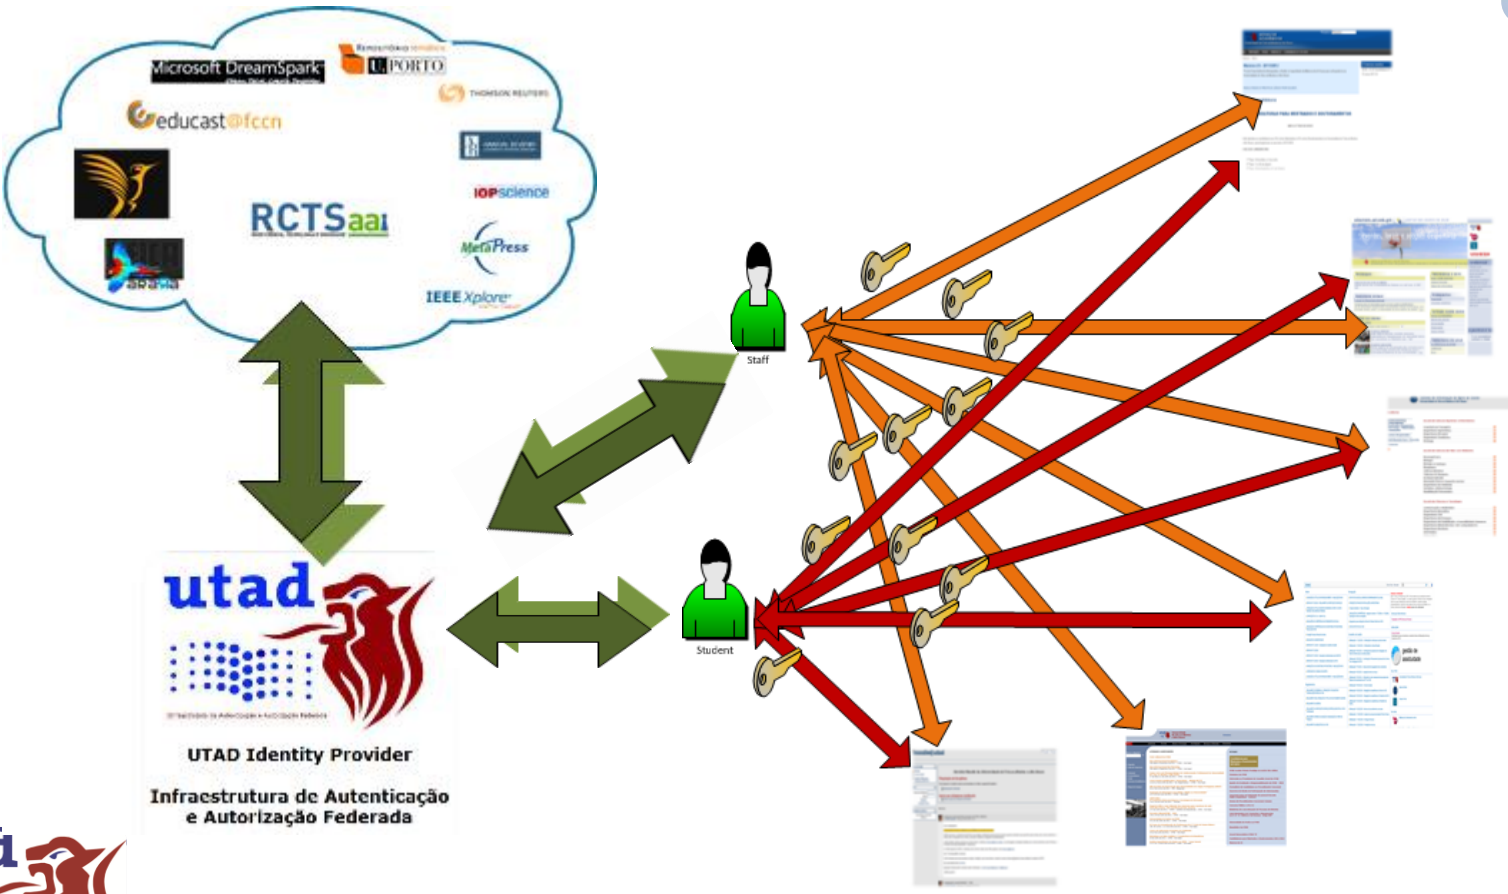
Microsoft DreamSpark

Repositório Aberto

U.PORTO

THOMSON REUTERS

educast@fccn

RCTSaai

IOPscience

MetaPress

IEEE Xplore

Staff

Student

utad

UTAD Identity Provider

Infraestrutura de Autenticação e Autorização Federada